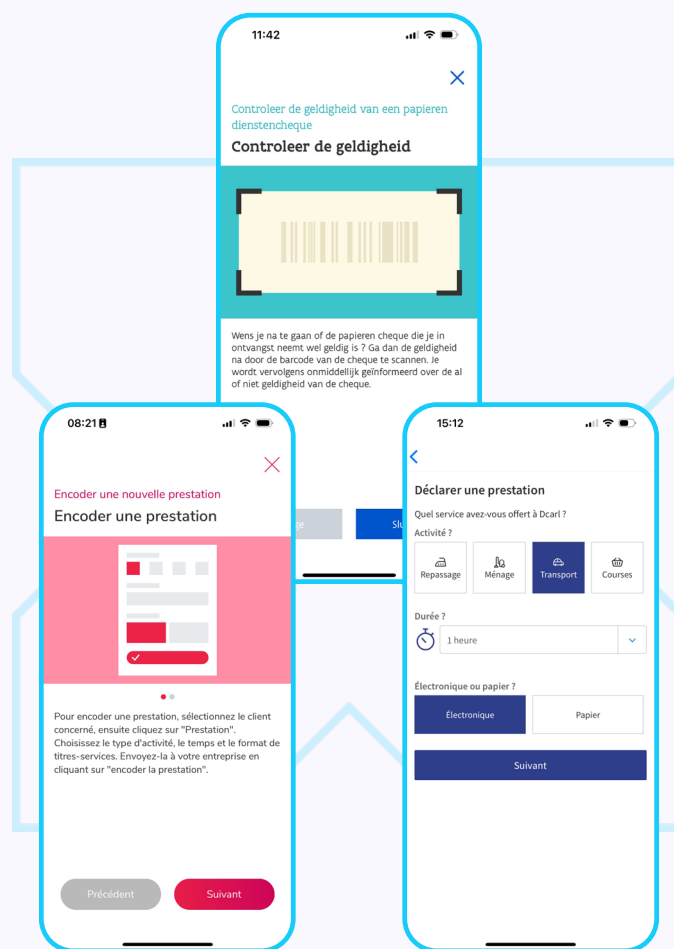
11:42

Controleer de geldigheid van een papieren dienstencheque

Controleer de geldigheid

Wens je na te gaan of de papieren cheque die je in ontvangst neemt wel geldig is ? Ga dan de geldigheid na door de barcode van de cheque te scannen. Je wordt vervolgens onmiddellijk geïnformeerd over de al of niet geldigheid van de cheque.

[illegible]ge

Sl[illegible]

08:21

Encoder une nouvelle prestation

Encoder une prestation

Pour encoder une prestation, sélectionnez le client concerné, ensuite cliquez sur "Prestation". Choisissez le type d'activité, le temps et le format de titres-services. Envoyez-la à votre entreprise en cliquant sur "encoder la prestation".

Précédent

Suivant

15:12

Déclarer une prestation

Quel service avez-vous offert à Dcarl ?

Activité ?

Repassage

Ménage

Transport

Courses

Durée ?

1 heure

Électronique ou papier ?

Électronique

Papier

Suivant